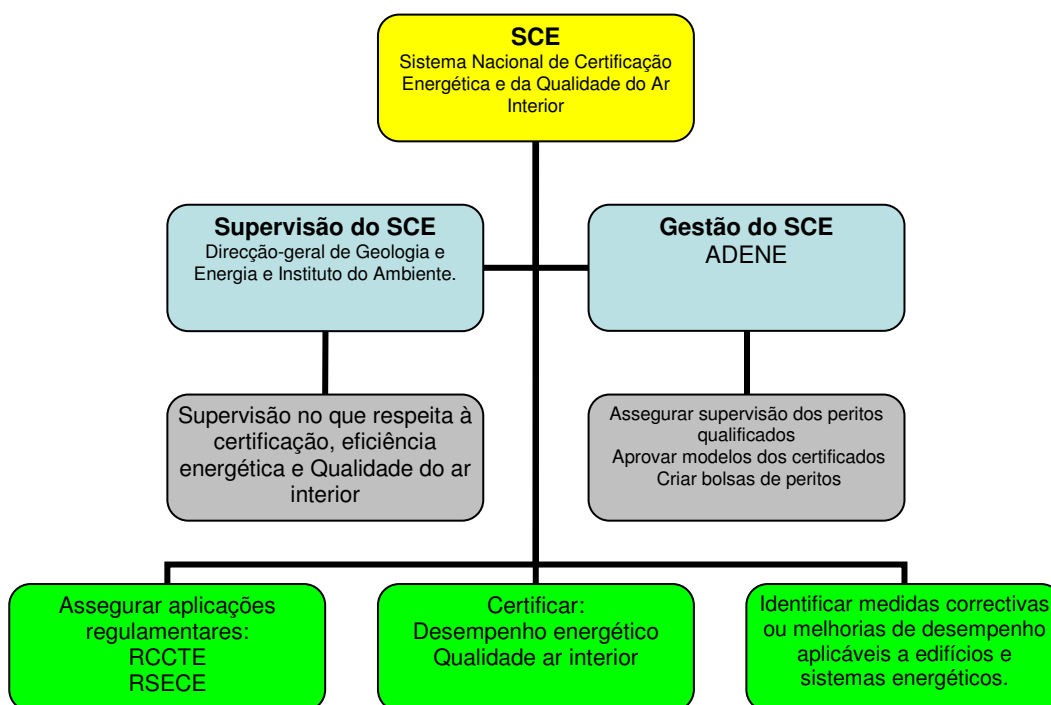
SCE
Sistema Nacional de Certificação Energética e da Qualidade do Ar Interior

Supervisão do SCE
Direcção-geral de Geologia e Energia e Instituto do Ambiente.

Gestão do SCE
ADENE

Supervisão no que respeita à certificação, eficiência energética e Qualidade do ar interior

Assegurar supervisão dos peritos qualificados
Aprovar modelos dos certificados
Criar bolsas de peritos

Assegurar aplicações regulamentares:
RCCTE
RSECE

Certificar:
Desempenho energético
Qualidade ar interior

Identificar medidas correctivas ou melhorias de desempenho aplicáveis a edifícios e sistemas energéticos.